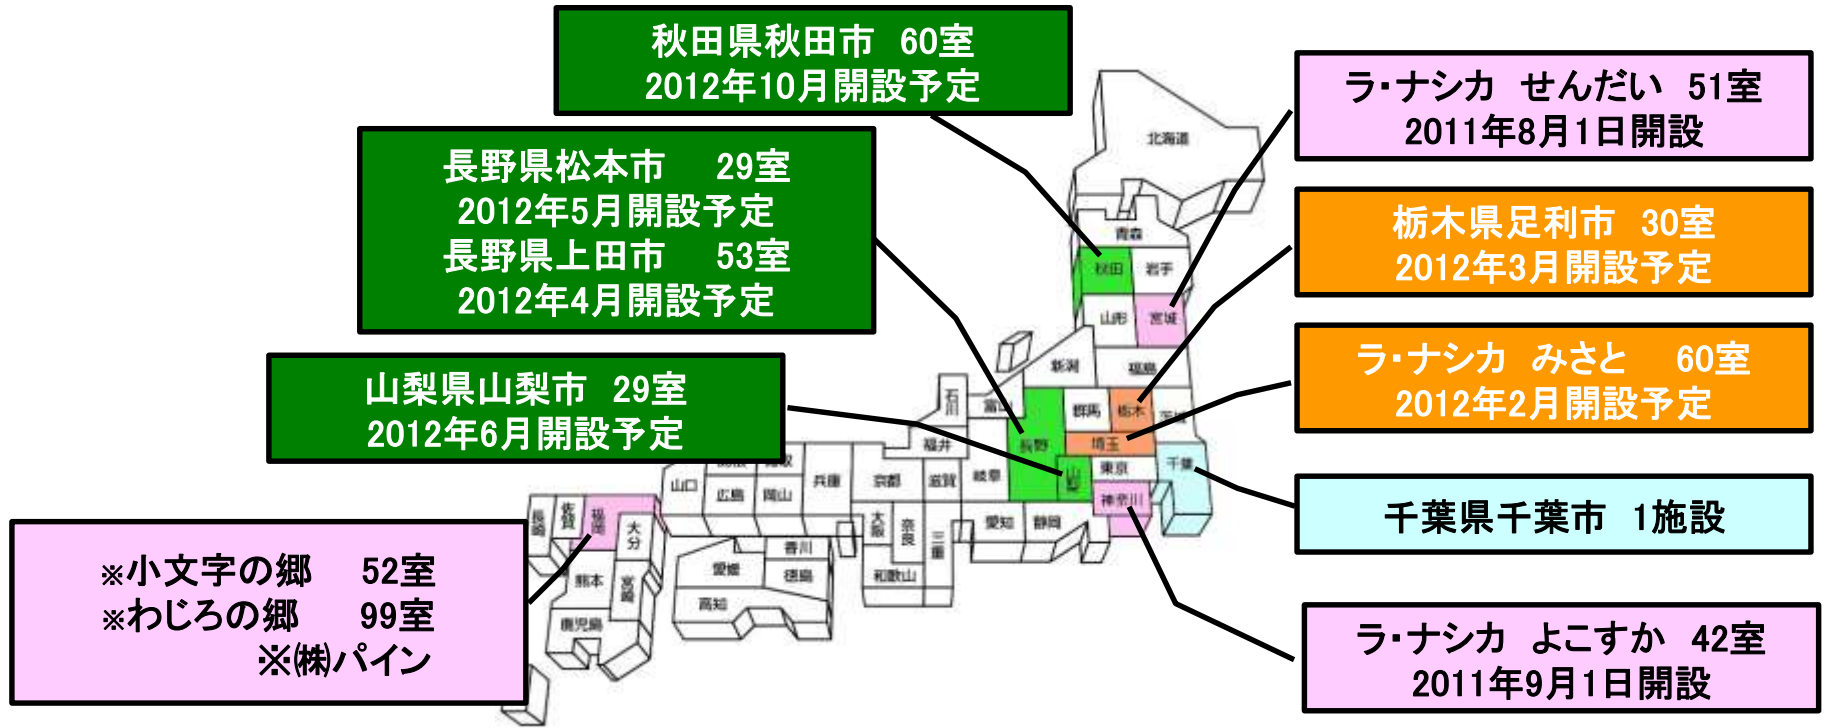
秋田県秋田市　60室
2012年10月開設予定

長野県松本市　29室
2012年5月開設予定
長野県上田市　53室
2012年4月開設予定

山梨県山梨市　29室
2012年6月開設予定

※小文字の郷　52室
※わじろの郷　99室
※㈱パイン

ラ・ナシカ　せんだい　51室
2011年8月1日開設

栃木県足利市　30室
2012年3月開設予定

ラ・ナシカ　みさと　60室
2012年2月開設予定

千葉県千葉市　1施設

ラ・ナシカ　よこすか　42室
2011年9月1日開設

北海道
青森
秋田
岩手
山形
宮城
新潟
福島
石川
富山
群馬
栃木
茨城
長野
埼玉
福井
千葉
山梨
東京
神奈川
山口
広島
岡山
兵庫
京都
滋賀
岐阜
愛知
静岡
大阪
奈良
三重
和歌山
香川
愛媛
徳島
高知
長崎
佐賀
福岡
大分
熊本
宮崎
鹿児島